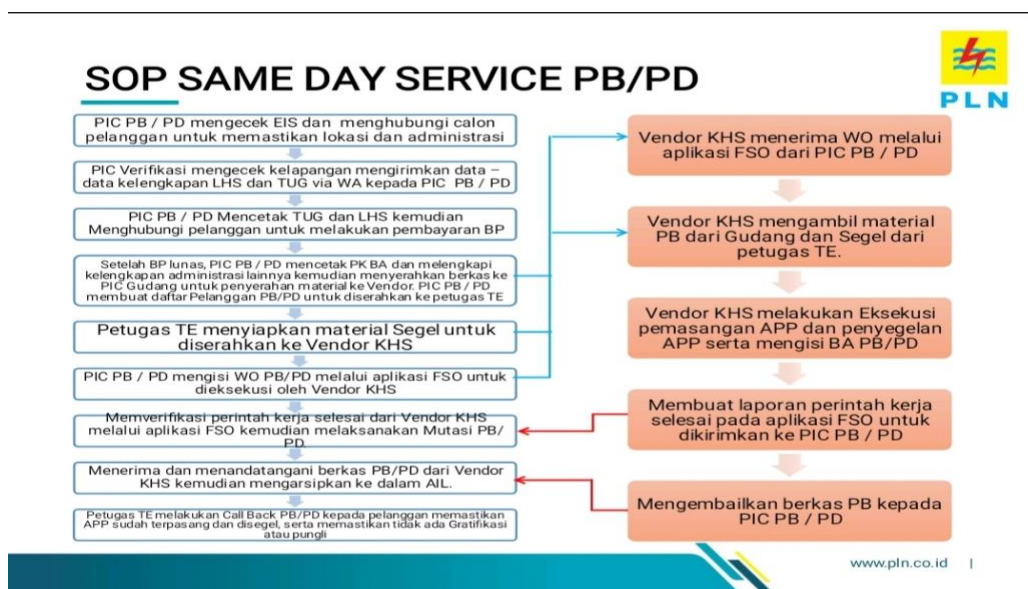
SOP SAME DAY SERVICE PB/PD

PLN

PIC PB / PD mengecek EIS dan menghubungi calon pelanggan untuk memastikan lokasi dan administrasi

PIC Verifikasi mengecek kelapangan mengirimkan data – data kelengkapan LHS dan TUG via WA kepada PIC PB / PD

PIC PB / PD Mencetak TUG dan LHS kemudian Menghubungi pelanggan untuk melakukan pembayaran BP

Setelah BP lunas, PIC PB / PD mencetak PK BA dan melengkapi kelengkapan administrasi lainnya kemudian menyerahkan berkas ke PIC Gudang untuk penyerahan material ke Vendor. PIC PB / PD membuat daftar Pelanggan PB/PD untuk diserahkan ke petugas TE

Petugas TE menyiapkan material Segel untuk diserahkan ke Vendor KHS

PIC PB / PD mengisi WO PB/PD melalui aplikasi FSO untuk dieksekusi oleh Vendor KHS

Memverifikasi perintah kerja selesai dari Vendor KHS melalui aplikasi FSO kemudian melaksanakan Mutasi PB/PD

Menerima dan menandatangani berkas PB/PD dari Vendor KHS kemudian mengarsipkan ke dalam AIL.

Petugas TE melakukan Call Back PB/PD kepada pelanggan memastikan APP sudah terpasang dan disegel, serta memastikan tidak ada Gratifikasi atau pungli

Vendor KHS menerima WO melalui aplikasi FSO dari PIC PB / PD

Vendor KHS mengambil material PB dari Gudang dan Segel dari petugas TE.

Vendor KHS melakukan Eksekusi pemasangan APP dan penyegelan APP serta mengisi BA PB/PD

Membuat laporan perintah kerja selesai pada aplikasi FSO untuk dikirimkan ke PIC PB / PD

Mengembailkan berkas PB kepada PIC PB / PD

www.pln.co.id |